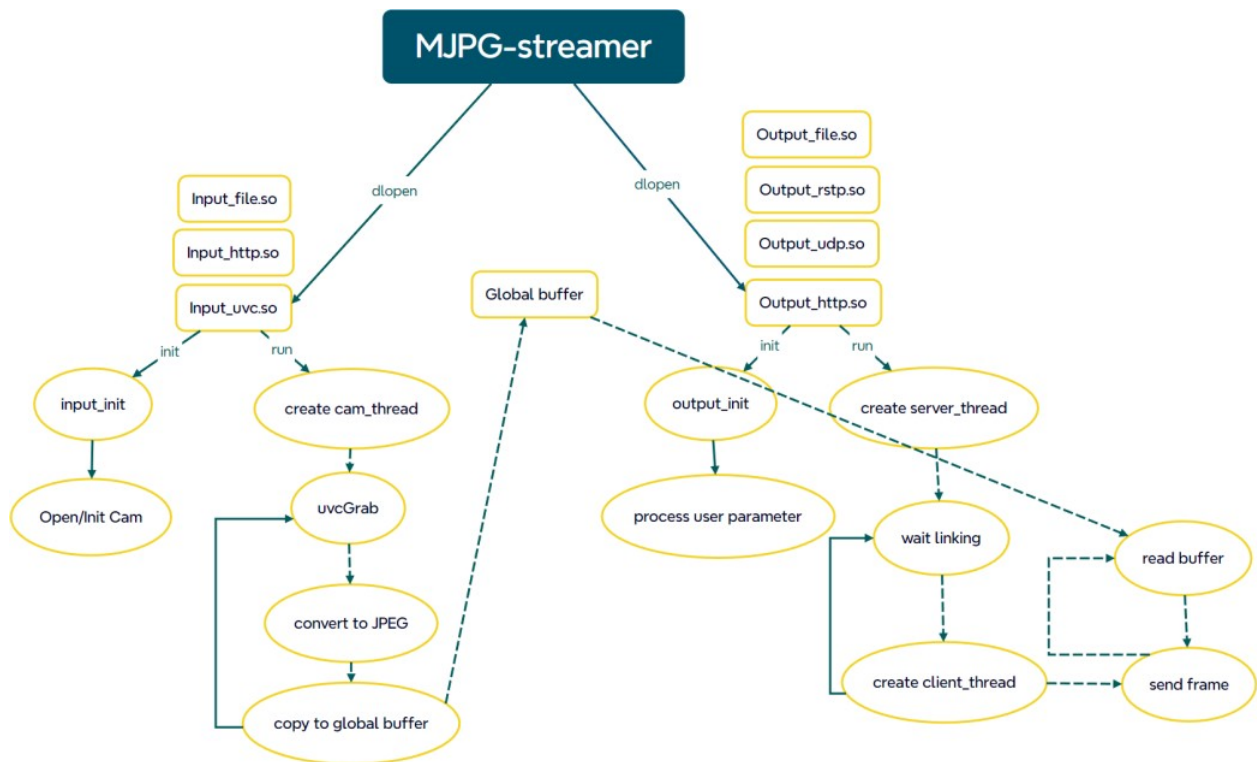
MJPG-streamer

dlopen

dlopen

Input_file.so

Input_http.so

Input_uvc.so

init

run

input_init

Open/Init Cam

create cam_thread

uvcGrab

convert to JPEG

copy to global buffer

Global buffer

Output_file.so

Output_rstp.so

Output_udp.so

Output_http.so

init

run

output_init

process user parameter

create server_thread

wait linking

create client_thread

read buffer

send frame